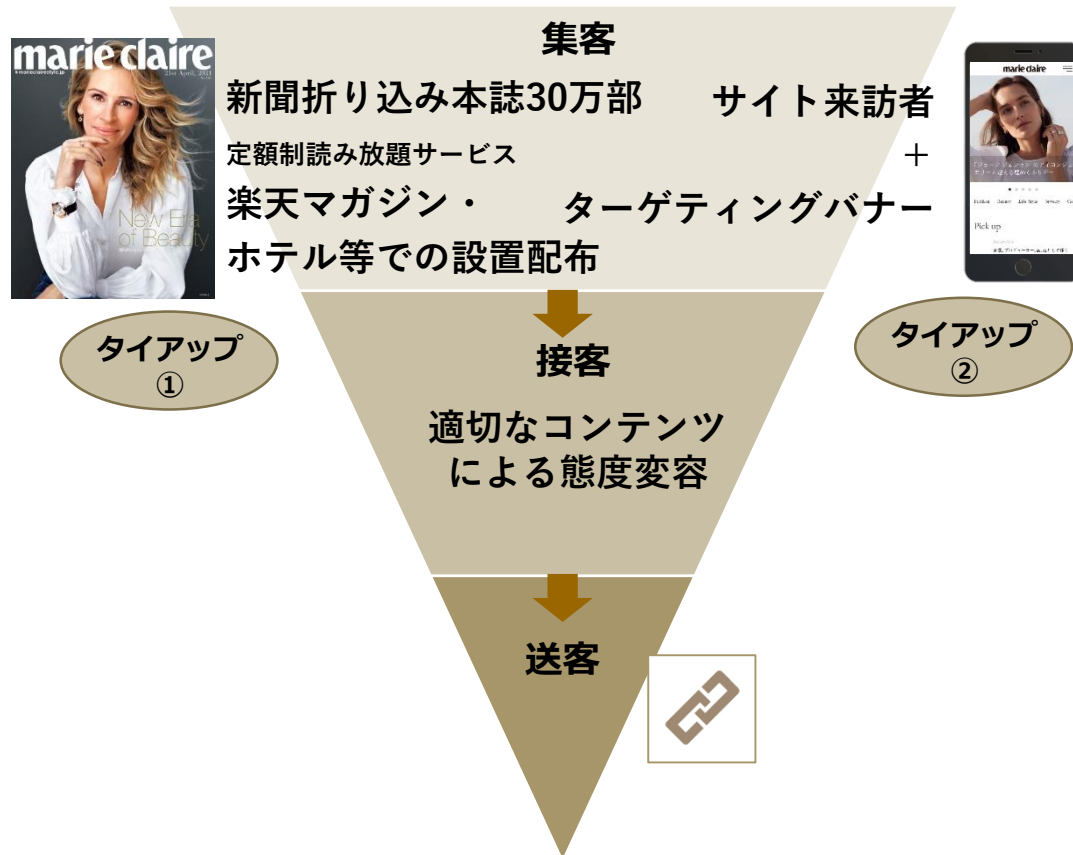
marie claire

New Era of Beauty

集客

新聞折り込み本誌30万部

定額制読み放題サービス

楽天マガジン・

ホテル等での設置配布

サイト来訪者

＋

ターゲティングバナー

marie claire

Pick up

タイアップ
①

タイアップ
②

接客

適切なコンテンツによる態度変容

送客